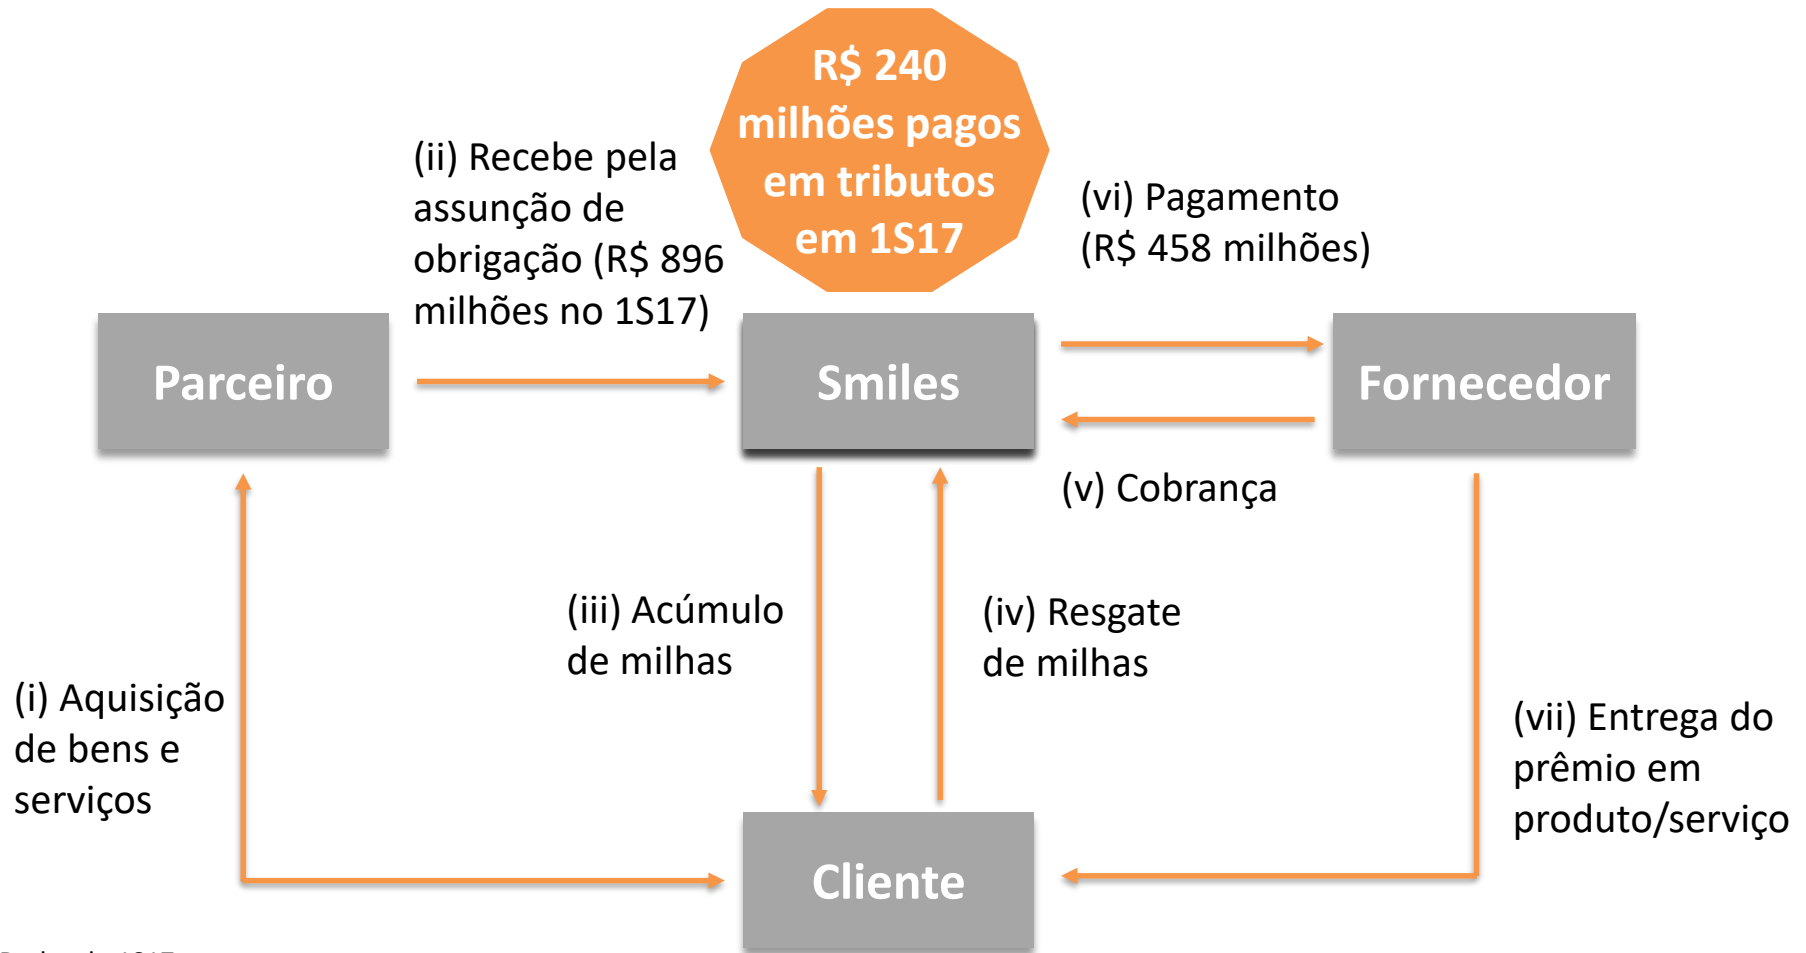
R$ 240 milhões pagos em tributos em 1S17

(ii) Recebe pela assunção de obrigação (R$ 896 milhões no 1S17)

(vi) Pagamento (R$ 458 milhões)

Parceiro

Smiles

Fornecedor

(v) Cobrança

(iii) Acúmulo de milhas

(iv) Resgate de milhas

(i) Aquisição de bens e serviços

(vii) Entrega do prêmio em produto/serviço

Cliente

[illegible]